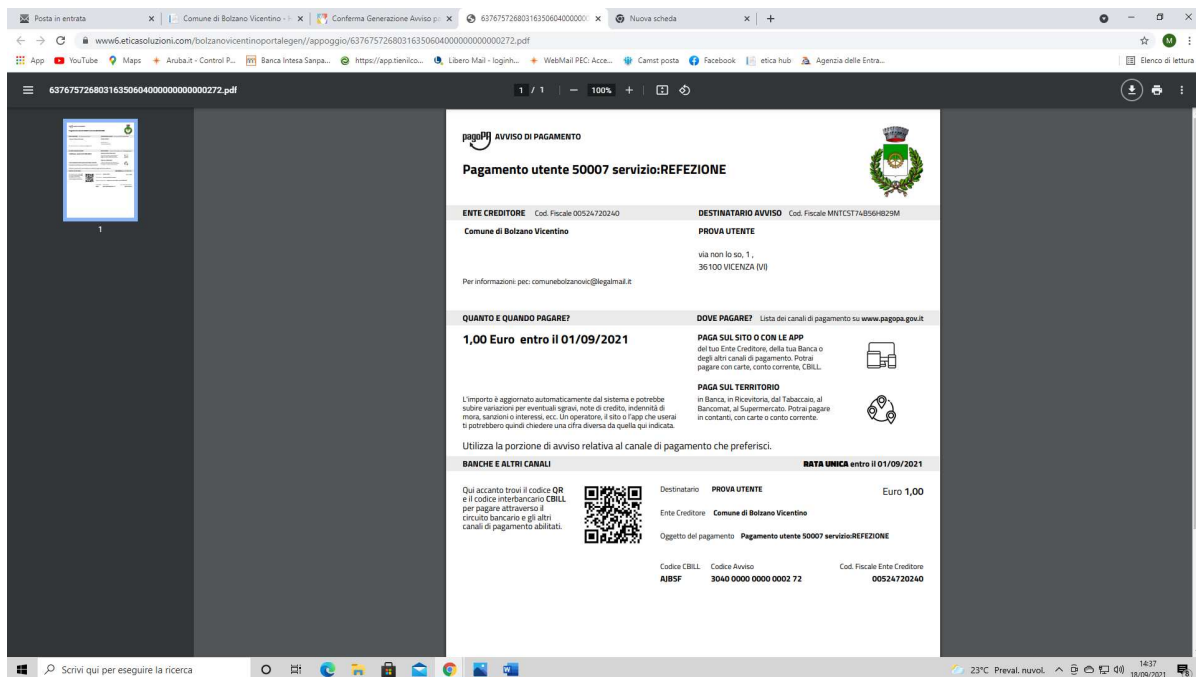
Posta in entrata | Comune di Bolzano Vicentino | Conferma Generazione Avviso | 637675726803163506040000000 | Nuova scheda

www6.eticasoluzioni.com/bolzanovicentinoportalegen//appoggio/637675726803163506040000000000272.pdf

App | YouTube | Maps | Aruba.it - Control P... | Banca Intesa Sanpa... | https://app.tienilco... | Libero Mail - loginh... | WebMail PEC: Acce... | Camst posta | Facebook | etica hub | Agenzia delle Entra... | Elenco di lettura

637675726803163506040000000000272.pdf

1 / 1 | — 100% +

1

pagoPA AVVISO DI PAGAMENTO

Pagamento utente 50007 servizio:REFEZIONE

ENTE CREDITORE Cod. Fiscale 00524720240

Comune di Bolzano Vicentino

Per informazioni: pec: comunebolzanovic@legalmail.it

DESTINATARIO AVVISO Cod. Fiscale MNTCST74B56H829M

PROVA UTENTE

via non lo so, 1 ,
36100 VICENZA (VI)

QUANTO E QUANDO PAGARE?

1,00 Euro entro il 01/09/2021

L'importo è aggiornato automaticamente dal sistema e potrebbe subire variazioni per eventuali sgravi, note di credito, indennità di mora, sanzioni o interessi, ecc. Un operatore, il sito o l'app che userai ti potrebbero quindi chiedere una cifra diversa da quella qui indicata.

DOVE PAGARE? Lista dei canali di pagamento su www.pagopa.gov.it

PAGA SUL SITO O CON LE APP
del tuo Ente Creditore, della tua Banca o degli altri canali di pagamento. Potrai pagare con carte, conto corrente, CBILL.

PAGA SUL TERRITORIO
in Banca, in Ricevitoria, dal Tabaccaio, al Bancomat, al Supermercato. Potrai pagare in contanti, con carte o conto corrente.

Utilizza la porzione di avviso relativa al canale di pagamento che preferisci.

BANCHE E ALTRI CANALI

RATA UNICA entro il 01/09/2021

Qui accanto trovi il codice QR e il codice interbancario CBILL per pagare attraverso il circuito bancario e gli altri canali di pagamento abilitati.

Destinatario PROVA UTENTE

Euro 1,00

Ente Creditore Comune di Bolzano Vicentino

Oggetto del pagamento Pagamento utente 50007 servizio:REFEZIONE

Codice CBILL
AJBSF

Codice Avviso
3040 0000 0000 0002 72

Cod. Fiscale Ente Creditore
00524720240

Scrivi qui per eseguire la ricerca

23°C Preval. nuvol. 14:37 18/09/2021